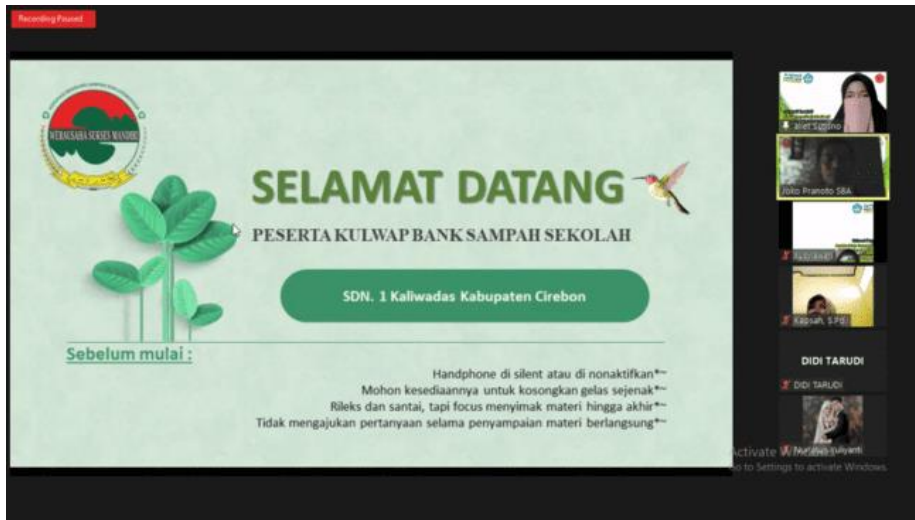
Recording Paused

WIRAUSAHA SUKSES MANDIRI

SELAMAT DATANG

PESERTA KULWAP BANK SAMPAH SEKOLAH

SDN. 1 Kaliwadas Kabupaten Cirebon

Sebelum mulai :

Handphone di silent atau di nonaktifkan*~
Mohon kesediaannya untuk kosongkan gelas sejenak*~
Rileks dan santai, tapi focus menyimak materi hingga akhir*~
Tidak mengajukan pertanyaan selama penyampaian materi berlangsung*~

Arief Sutrisno
Joko Pranoto SBA
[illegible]
Kapsah, S.Pd
DIDI TARUDI
DIDI TARUDI
Nurulha Yuliyanti

Activate Windows
Go to Settings to activate Windows.